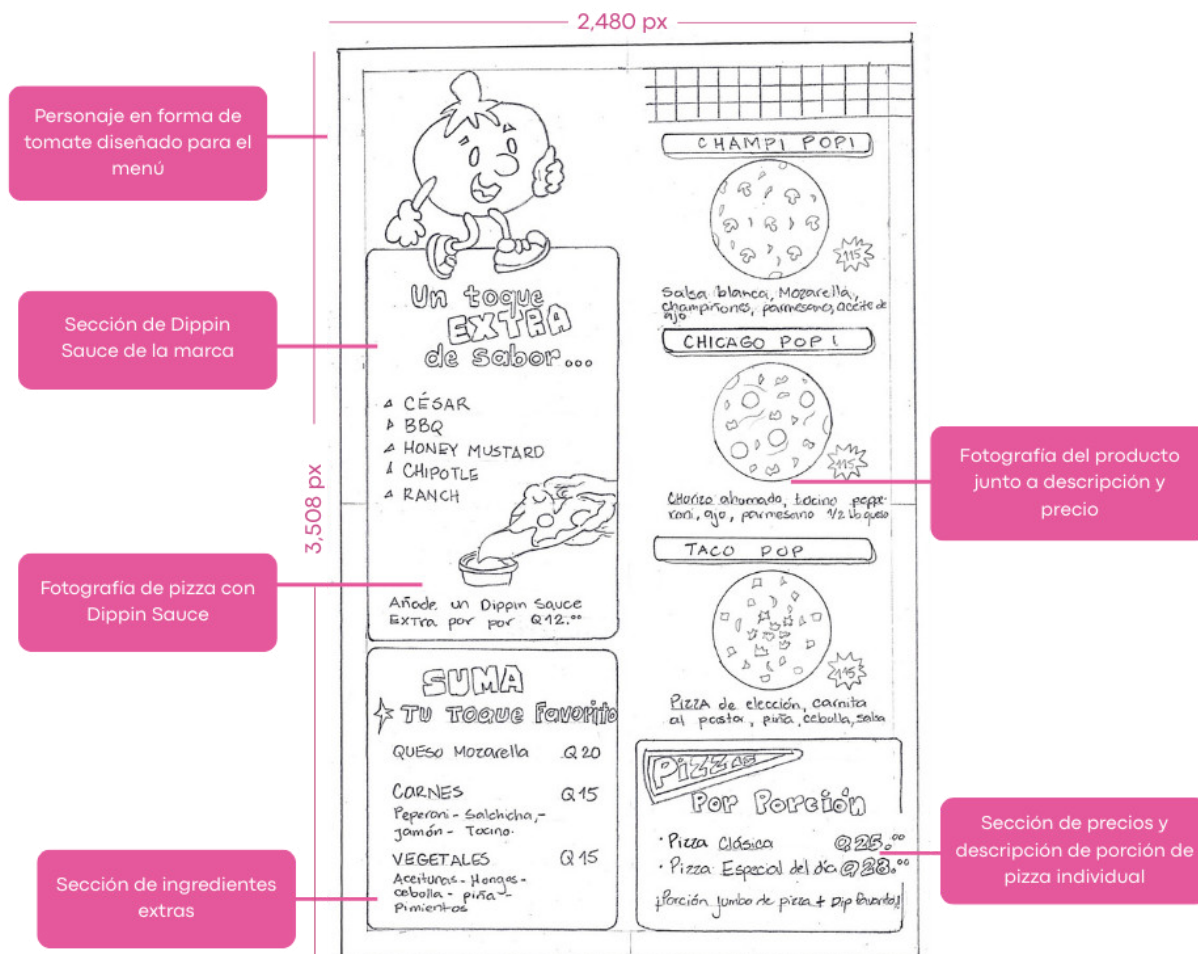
2,480 px

3,508 px

Personaje en forma de tomate diseñado para el menú

Sección de Dippin Sauce de la marca

Fotografía de pizza con Dippin Sauce

Sección de ingredientes extras

Un toque EXTRA de sabor...

▵ CÉSAR
▵ BBQ
▵ HONEY MUSTARD
▵ CHIPOTLE
▵ RANCH

Añade un Dippin Sauce Extra por por Q12.⁰⁰

SUMA
TU TOQUE Favorito

QUESO Mozarella Q 20

CARNES Q 15
Peperoni - Salchicha, - Jamón - Tocino.

VEGETALES Q 15
Aceitunas - Hongos - cebolla - piña - Pimientos

CHAMPI POP!
115
Salsa blanca, Mozarella, champiñones, parmesano, aceite de ajo

CHICAGO POP!
115
Chorizo ahumado, tocino peperoni, ajo, parmesano 1/2 lb queso

TACO POP
115
Pizza de elección, carnita al pastor, piña, cebolla, salsa

Pizzas
Por Porción
· Pizza Clásica Q25.⁰⁰
· Pizza Especial del día Q28.⁰⁰
¡Porción jumbo de pizza + Dip favorito!

Fotografía del producto junto a descripción y precio

Sección de precios y descripción de porción de pizza individual